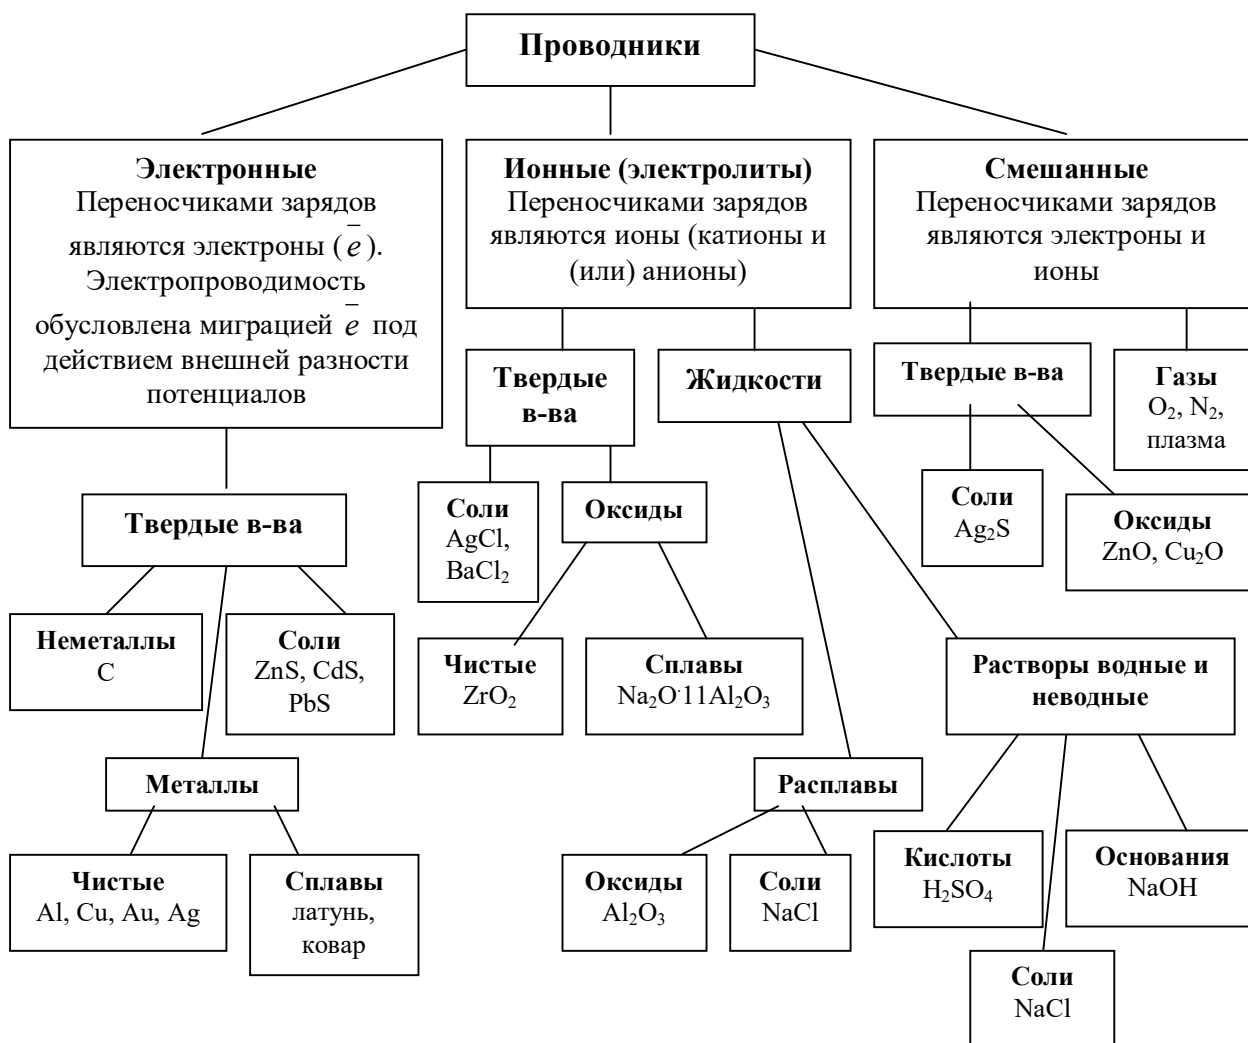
Проводники

Электронные
Переносчиками зарядов являются электроны ($\bar{e}$). Электропроводимость обусловлена миграцией $\bar{e}$ под действием внешней разности потенциалов

Твердые в-ва

Неметаллы
C

Соли
ZnS, CdS, PbS

Металлы

Чистые
Al, Cu, Au, Ag

Сплавы
латунь, ковар

Ионные (электролиты)
Переносчиками зарядов являются ионы (катионы и (или) анионы)

Твердые в-ва

Соли
AgCl, $BaCl_2$

Оксиды

Чистые
$ZrO_2$

Сплавы
$Na_2O \cdot 11Al_2O_3$

Жидкости

Расплавы

Оксиды
$Al_2O_3$

Соли
NaCl

Растворы водные и неводные

Кислоты
$H_2SO_4$

Соли
NaCl

Основания
NaOH

Смешанные
Переносчиками зарядов являются электроны и ионы

Твердые в-ва

Соли
$Ag_2S$

Оксиды
ZnO, $Cu_2O$

Газы
$O_2$, $N_2$, плазма